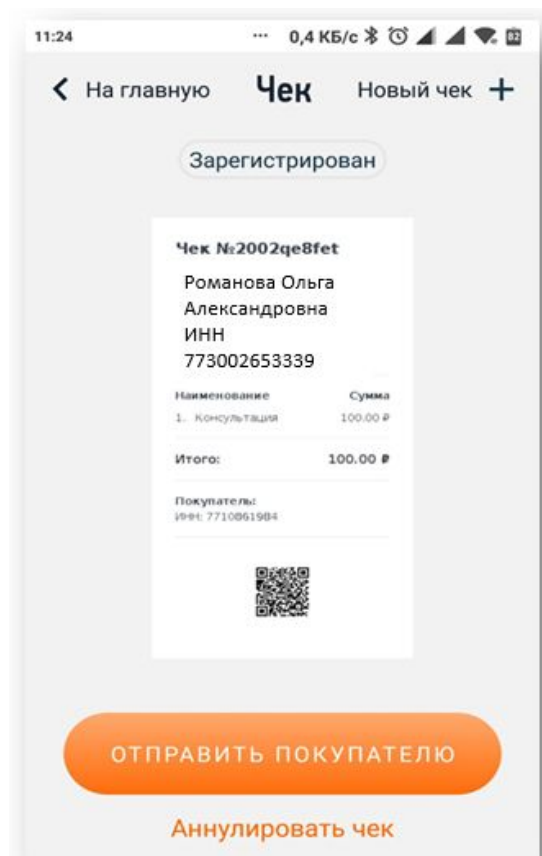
11:24 ··· 0,4 КБ/с

На главную
Чек
Новый чек +

Зарегистрирован

Чек №2002qe8fet
Романова Ольга Александровна
ИНН 773002653339

| Наименование | Сумма |
|---|---|
| 1. Консультация | 100.00 ₽ |

Итого: 100.00 ₽

Покупатель:
ИНН: 7710861984

ОТПРАВИТЬ ПОКУПАТЕЛЮ

Аннулировать чек